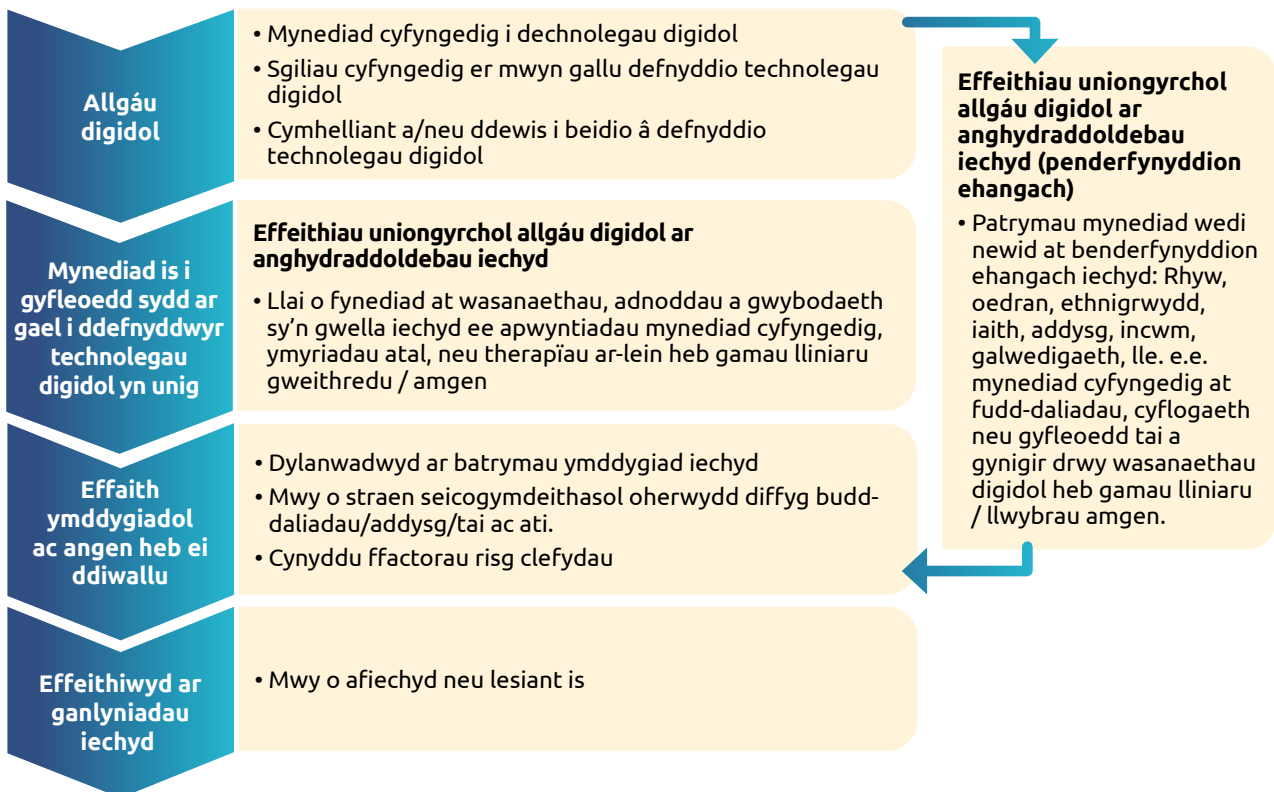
Allgáu digidol

• Mynediad cyfyngedig i dechnolegau digidol
• Sgiliau cyfyngedig er mwyn gallu defnyddio technolegau digidol
• Cymhelliant a/neu ddewis i beidio â defnyddio technolegau digidol

Mynediad is i gyfleoedd sydd ar gael i ddefnyddwyr technolegau digidol yn unig

**Effeithiau uniongyrchol allgáu digidol ar anghydraddoldebau iechyd**

• Llai o fynediad at wasanaethau, adnoddau a gwybodaeth sy'n gwella iechyd ee apwyntiadau mynediad cyfyngedig, ymyriadau atal, neu therapïau ar-lein heb gamau lliniaru gweithredu / amgen

Effaith ymddygiadol ac angen heb ei ddiwallu

• Dylanwadwyd ar batrymau ymddygiad iechyd
• Mwy o straen seicogymdeithasol oherwydd diffyg budd-daliadau/addysg/tai ac ati.
• Cynyddu ffactorau risg clefydau

Effeithiwyd ar ganlyniadau iechyd

• Mwy o afiechyd neu lesiant is

**Effeithiau uniongyrchol allgáu digidol ar anghydraddoldebau iechyd (penderfynyddion ehangach)**

• Patrymau mynediad wedi newid at benderfynyddion ehangach iechyd: Rhyw, oedran, ethnigrwydd, iaith, addysg, incwm, galwedigaeth, lle. e.e. mynediad cyfyngedig at fudd-daliadau, cyflogaeth neu gyfleoedd tai a gynigir drwy wasanaethau digidol heb gamau lliniaru / llwybrau amgen.